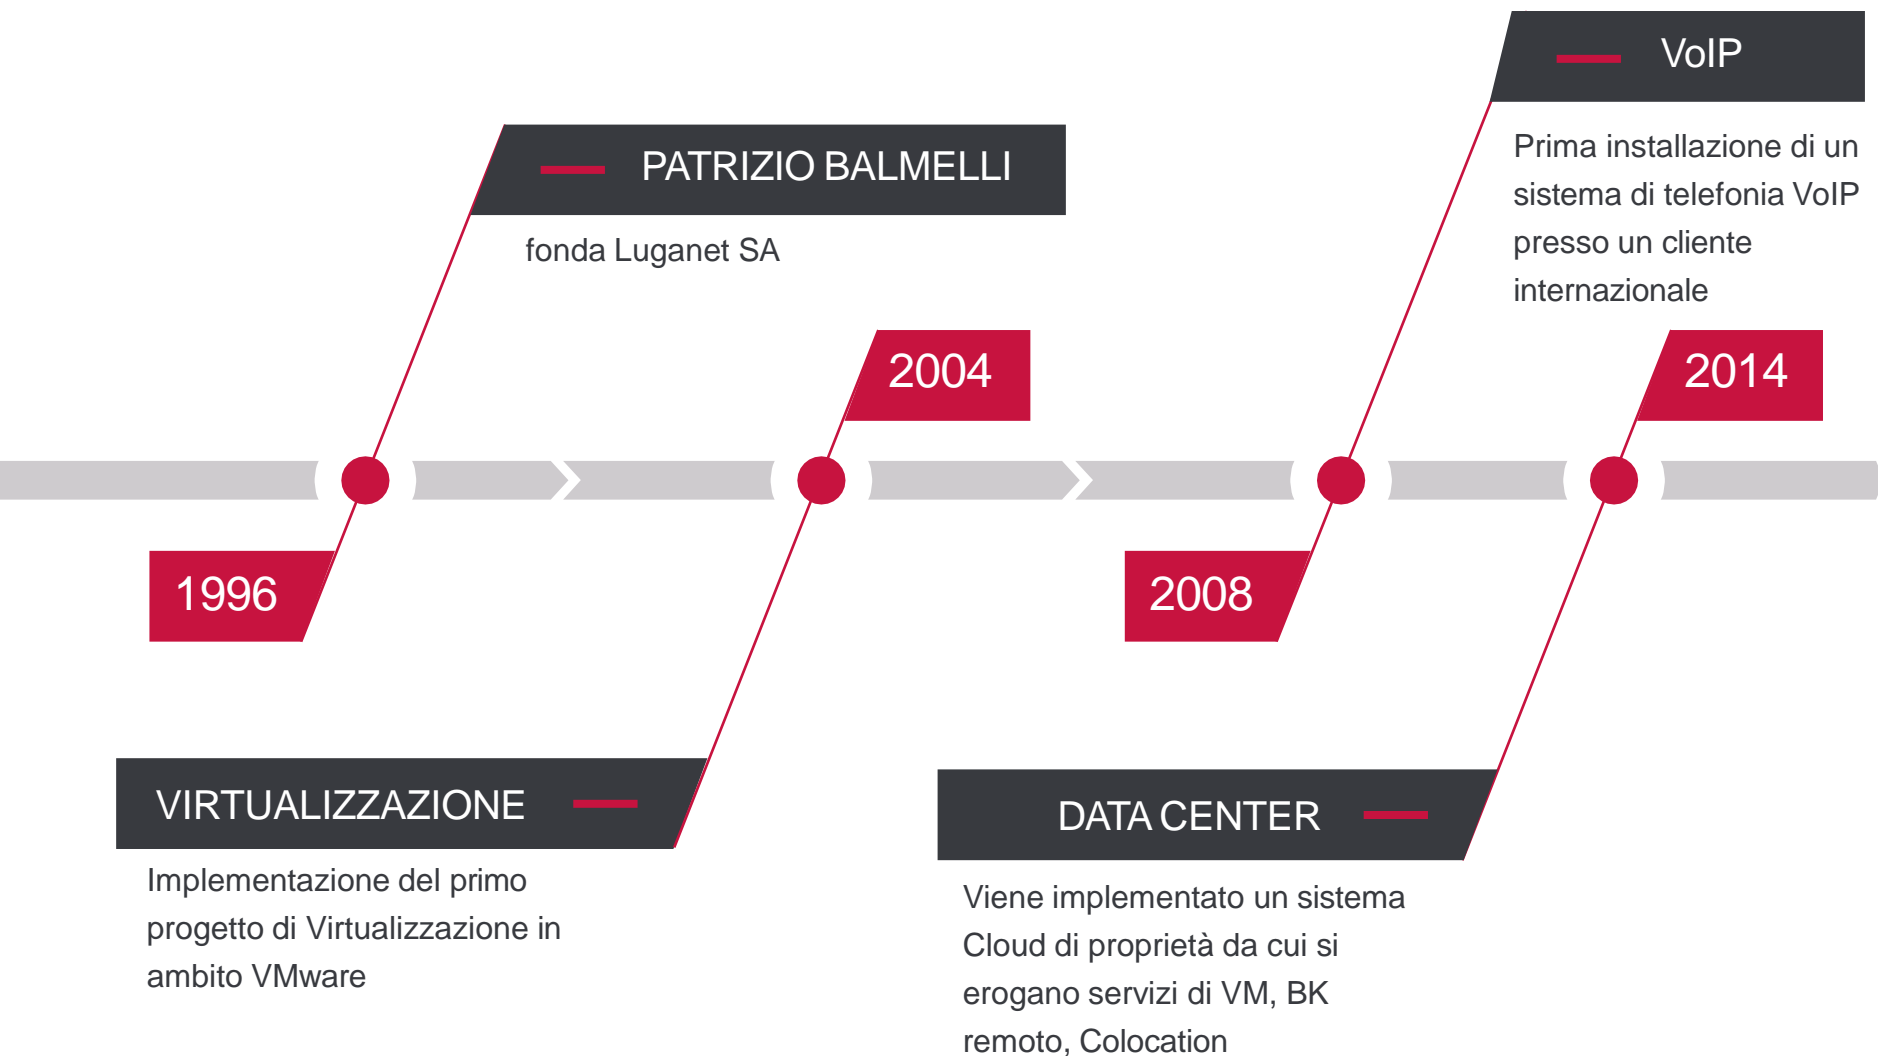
VoIP

Prima installazione di un sistema di telefonia VoIP presso un cliente internazionale

PATRIZIO BALMELLI

fonda Luganet SA

2004

2014

1996

2008

VIRTUALIZZAZIONE

Implementazione del primo progetto di Virtualizzazione in ambito VMware

DATA CENTER

Viene implementato un sistema Cloud di proprietà da cui si erogano servizi di VM, BK remoto, Colocation